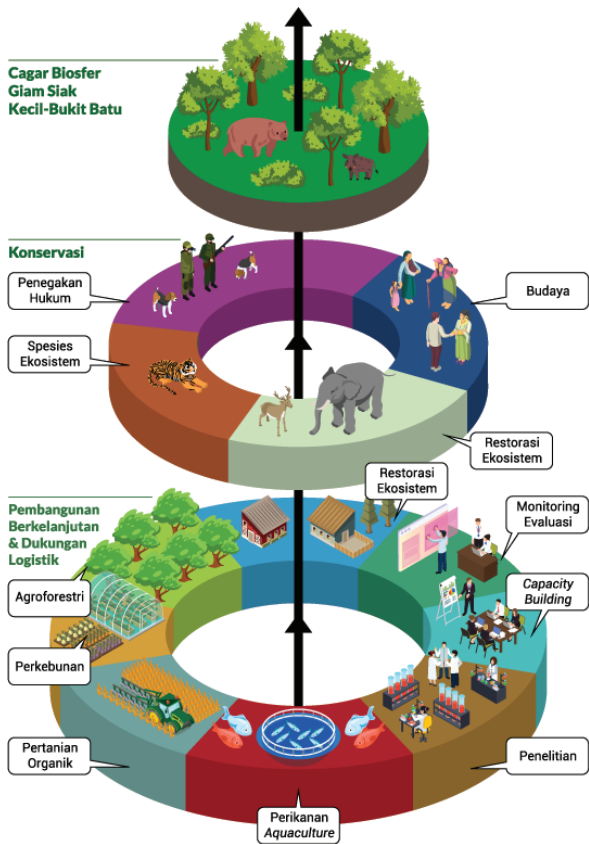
Cagar Biosfer Giam Siak Kecil-Bukit Batu

Konservasi

Penegakan Hukum

Budaya

Spesies Ekosistem

Restorasi Ekosistem

Pembangunan Berkelanjutan & Dukungan Logistik

Restorasi Ekosistem

Monitoring Evaluasi

Agroforestri

Capacity Building

Perkebunan

Pertanian Organik

Penelitian

Perikanan Aquaculture